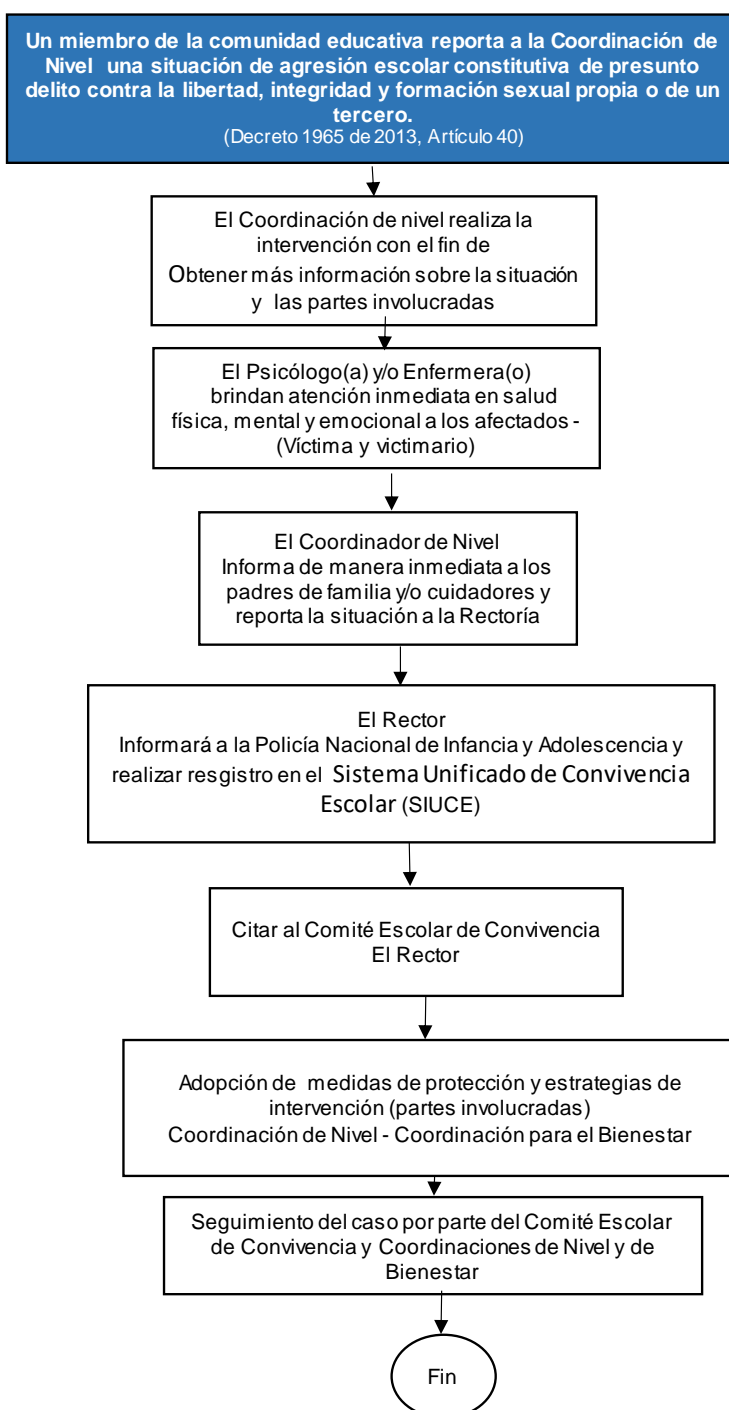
Un miembro de la comunidad educativa reporta a la Coordinación de Nivel una situación de agresión escolar constitutiva de presunto delito contra la libertad, integridad y formación sexual propia o de un tercero.
(Decreto 1965 de 2013, Artículo 40)

El Coordinación de nivel realiza la intervención con el fin de Obtener más información sobre la situación y las partes involucradas

El Psicólogo(a) y/o Enfermera(o) brindan atención inmediata en salud física, mental y emocional a los afectados - (Víctima y victimario)

El Coordinador de Nivel
Informa de manera inmediata a los padres de familia y/o cuidadores y reporta la situación a la Rectoría

El Rector
Informará a la Policía Nacional de Infancia y Adolescencia y realizar resgistro en el Sistema Unificado de Convivencia Escolar (SIUCE)

Citar al Comité Escolar de Convivencia
El Rector

Adopción de medidas de protección y estrategias de intervención (partes involucradas)
Coordinación de Nivel - Coordinación para el Bienestar

Seguimiento del caso por parte del Comité Escolar de Convivencia y Coordinaciones de Nivel y de Bienestar

Fin